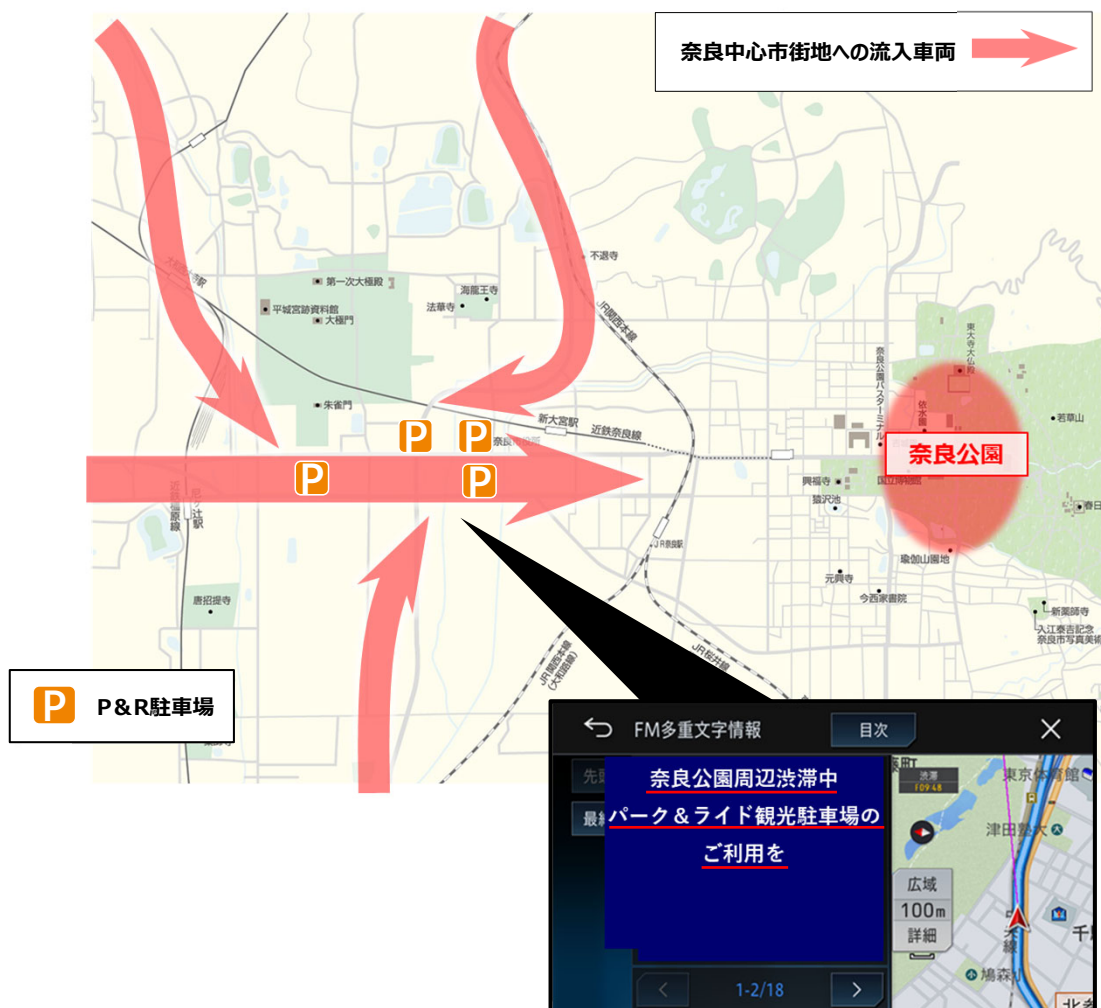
奈良中心市街地への流入車両

不退寺
第一次大極殿
海龍王寺
平城宮跡資料館
法華寺
大極門
JR関西本線
朱雀門
新大宮駅
近鉄奈良線
奈良公園バスターミナル
依水園
東大寺大仏殿
若草山
奈良公園
興福寺
猿沢池
JR奈良駅
奈良ホテル
元興寺
今西家書院
唐招提寺
新薬師寺
入江泰吉記念奈良市写真美術館
JR桜井線
JR関西本線(大和路線)
近鉄橿原線
尼ヶ辻駅
大和西大寺駅

P
P＆R駐車場

FM多重文字情報
目次
先
最
奈良公園周辺渋滞中
パーク＆ライド観光駐車場の
ご利用を
1-2/18
渋滞
東京体育館
津田塾大
広域
100m
詳細
千
鳩森
北